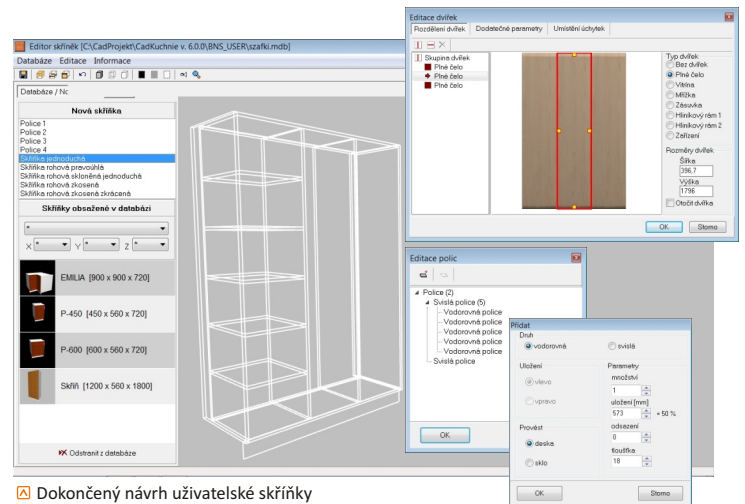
Editor skříněk [C:\CadProjekt\CadKuchnie v. 6.0.0\BNS_USER\szafki.mdb]

Databáze Editace Informace

Databáze / Nc

Nová skříňka

Police 1
Police 2
Police 3
Police 4
Skříňka jednoduchá
Skříňka rohová pravoúhlá
Skříňka rohová skloněná jednoduchá
Skříňka rohová zkosená
Skříňka rohová zkosená zkrácená

Skříňky obsažené v databázi

*

X * Y * Z *

EMILIA [900 x 900 x 720]

P-450 [450 x 560 x 720]

P-600 [600 x 560 x 720]

Skříň [1200 x 560 x 1800]

Odstranit z databáze

Editace dvířek

Rozdělení dvířek | Dodatečné parametry | Umístění úchytek

Skupina dvířek
Plné čelo
Plné čelo
Plné čelo

Typ dvířek
Bez dvířek
Plné čelo
Vitrína
Mřížka
Žasuvka
Hliníkový rám 1
Hliníkový rám 2
Zařízení

Rozměry dvířek
Šířka
396,7
Výška
1796

Otočit dvířka

OK Storno

Editace polic

Police (2)
Svislá police (5)
Vodorovná police
Vodorovná police
Vodorovná police
Vodorovná police
Vodorovná police
Svislá police

OK

Přidat

Druh
vodorovná
svislá

Uložení
vlevo
vpravo

Parametry
množství
1
uložení [mm]
573
= 50 %
odsazení
0
tloušťka
18

Provést
deska
sklo

OK Storno

Dokončený návrh uživatelské skříňky